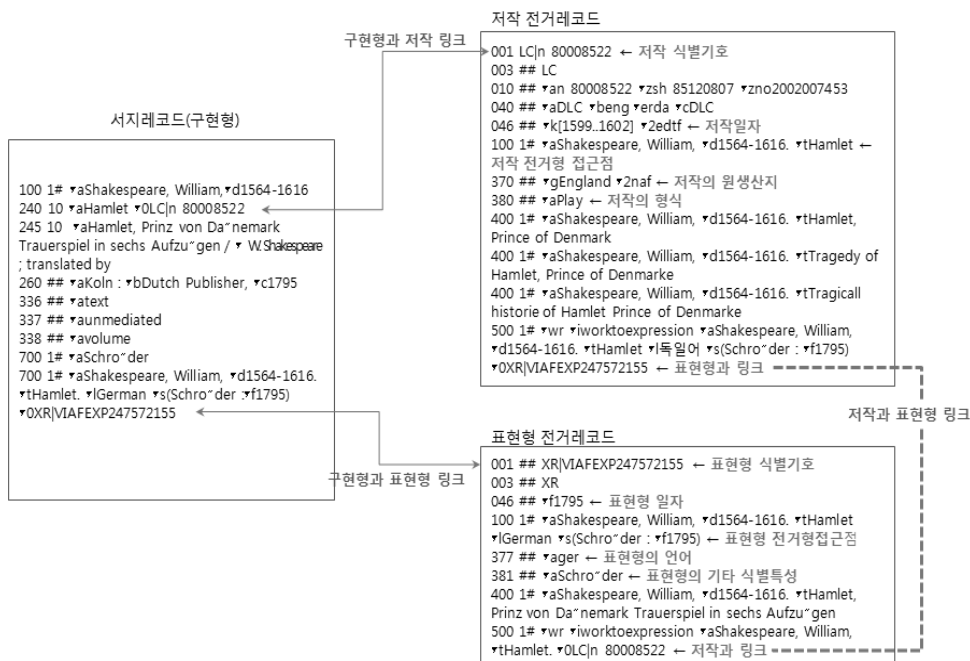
저작 전거레코드

구현형과 저작 링크

001 LC|n 80008522 ← 저작 식별기호
003 ## LC
010 ## ▾an 80008522 ▾zsh 85120807 ▾zno2002007453
040 ## ▾aDLC ▾beng ▾erda ▾cDLC
046 ## ▾k[1599..1602] ▾2edtf ← 저작일자
100 1# ▾aShakespeare, William, ▾d1564-1616. ▾tHamlet ← 저작 전거형 접근점
370 ## ▾gEngland ▾2naf ← 저작의 원생산지
380 ## ▾aPlay ← 저작의 형식
400 1# ▾aShakespeare, William, ▾d1564-1616. ▾tHamlet, Prince of Denmark
400 1# ▾aShakespeare, William, ▾d1564-1616. ▾tTragedy of Hamlet, Prince of Denmarke
400 1# ▾aShakespeare, William, ▾d1564-1616. ▾tTragicall historie of Hamlet Prince of Denmarke
500 1# ▾wr ▾iworktoexpression ▾aShakespeare, William, ▾d1564-1616. ▾tHamlet ▾l독일어 ▾s(Schro˝der : ▾f1795)
▾0XR|VIAFEXP247572155 ← 표현형과 링크

서지레코드(구현형)

100 1# ▾aShakespeare, William,▾d1564-1616
240 10 ▾aHamlet ▾0LC|n 80008522
245 10 ▾aHamlet, Prinz von Da˝nemark Trauerspiel in sechs Aufzu˝gen / ▾ W.Shakespeare ; translated by
260 ## ▾aKoln : ▾bDutch Publisher, ▾c1795
336 ## ▾atext
337 ## ▾aunmediated
338 ## ▾avolume
700 1# ▾aSchro˝der
700 1# ▾aShakespeare, William, ▾d1564-1616. ▾tHamlet. ▾lGerman ▾s(Schro˝der :▾f1795)
▾0XR|VIAFEXP247572155

저작과 표현형 링크

구현형과 표현형 링크

표현형 전거레코드

001 ## XR|VIAFEXP247572155 ← 표현형 식별기호
003 ## XR
046 ## ▾f1795 ← 표현형 일자
100 1# ▾aShakespeare, William, ▾d1564-1616. ▾tHamlet ▾lGerman ▾s(Schro˝der : ▾f1795) ← 표현형 전거형접근점
377 ## ▾ager ← 표현형의 언어
381 ## ▾aSchro˝der ← 표현형의 기타 식별특성
400 1# ▾aShakespeare, William, ▾d1564-1616. ▾tHamlet, Prinz von Da˝nemark Trauerspiel in sechs Aufzu˝gen
500 1# ▾wr ▾iworktoexpression ▾aShakespeare, William, ▾tHamlet. ▾0LC|n 80008522 ← 저작과 링크